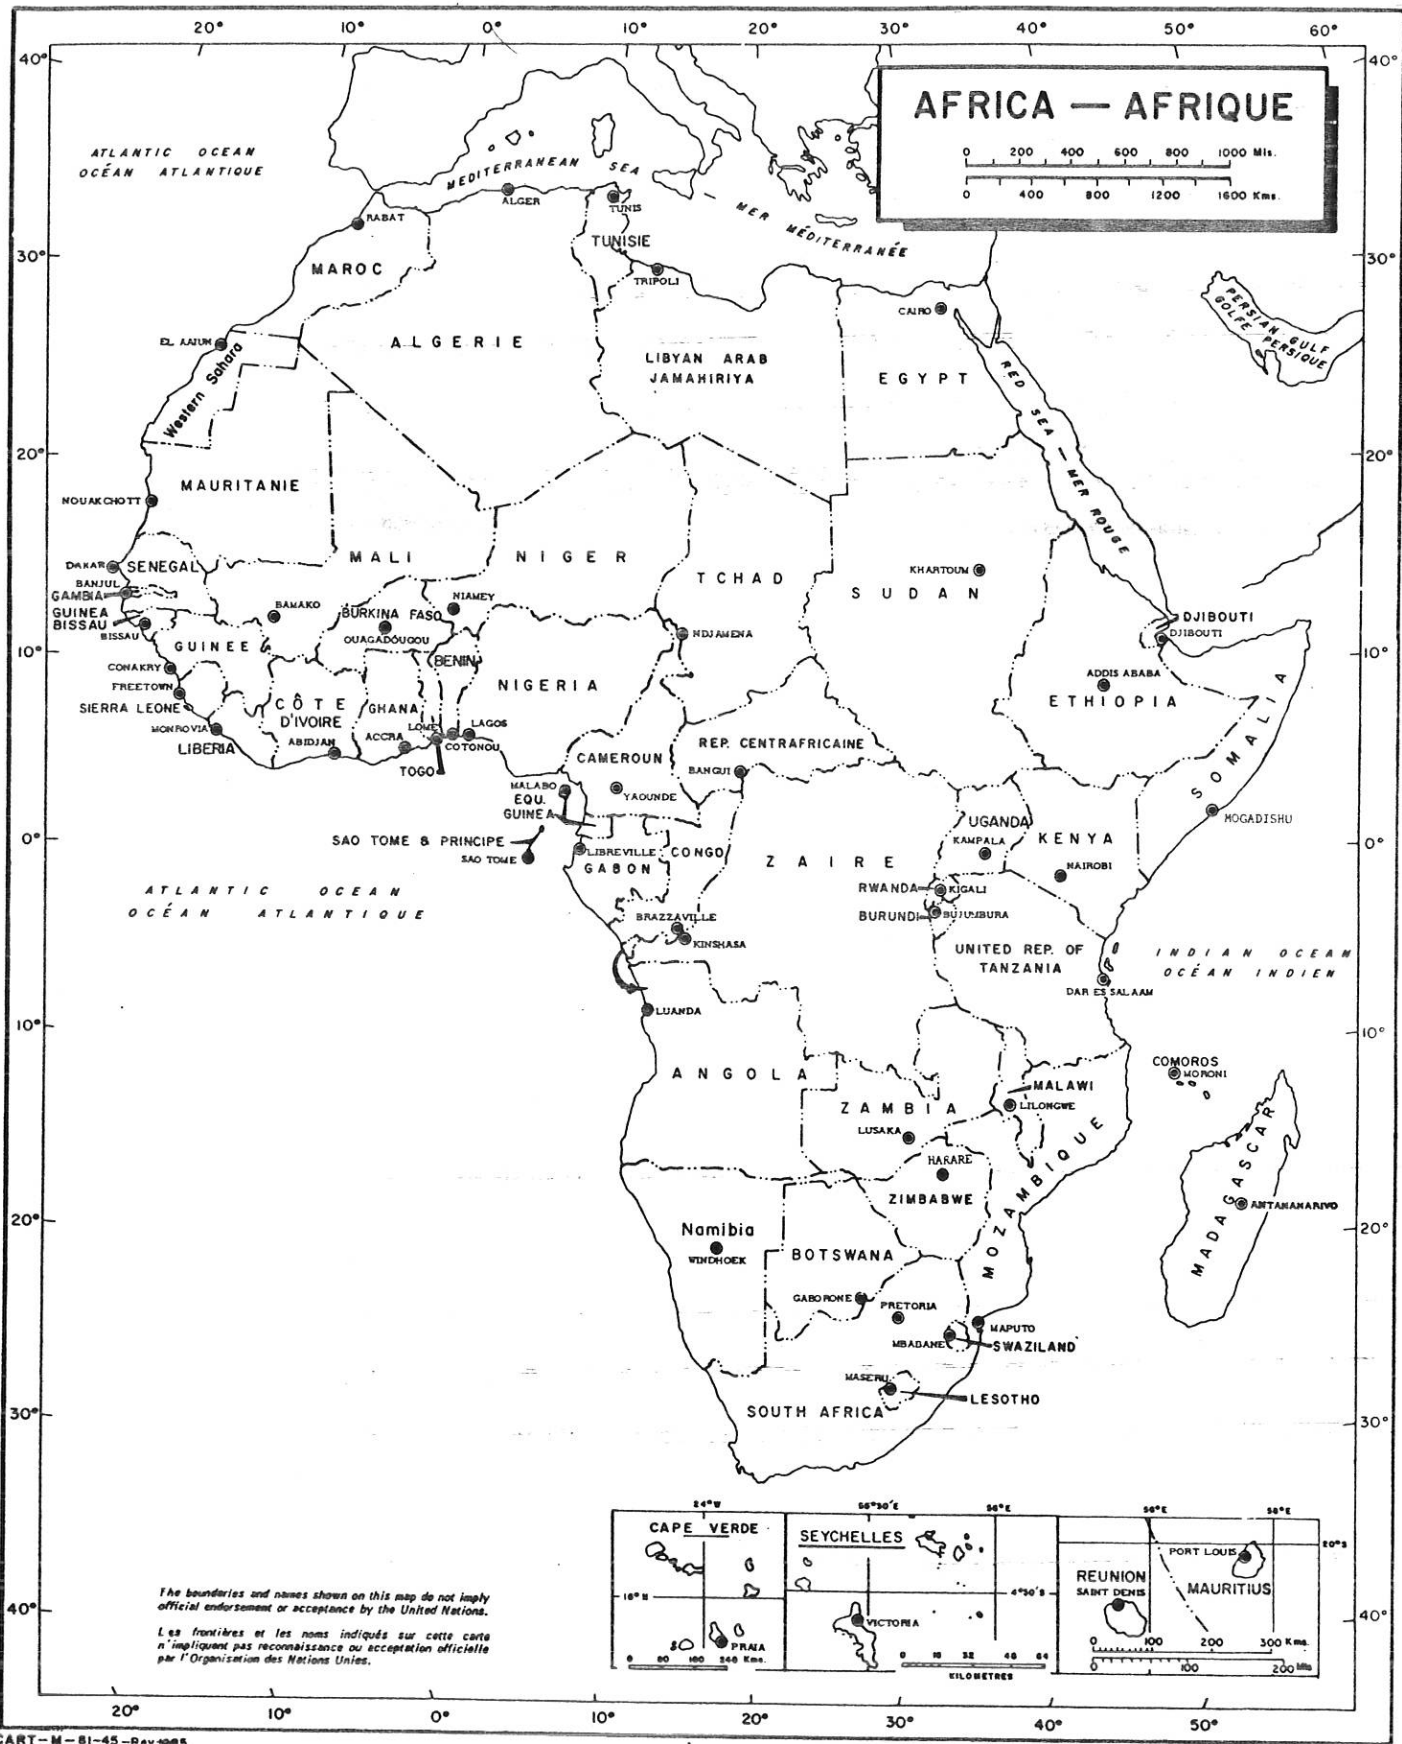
20° 10° 0° 10° 20° 30° 40° 50° 60°

40° 40°

AFRICA — AFRIQUE

0 200 400 600 800 1000 Mls.

0 400 800 1200 1600 Kms.

ATLANTIC OCEAN
OCÉAN ATLANTIQUE

MEDITERRANEAN SEA

MER MÉDITERRANÉE

RABAT

ALGER

TUNIS

TUNISIE

TRIPOLI

30° 30°

MAROC

EL AAIUN

Western Sahara

ALGERIE

LIBYAN ARAB JAMAHIRIYA

CAIRO

EGYPT

PERSIAN GULF
GOLFE PERSIQUE

RED SEA — MER ROUGE

20° 20°

MAURITANIE

NOUAKCHOTT

DAKAR

SENEGAL

BANJUL

GAMBIA

GUINEA BISSAU

BISSAU

MALI

NIGER

TCHAD

KHARTOUM

SUDAN

BAMAKO

BURKINA FASO

NIAMEY

OUAGADOUGOU

DJIBOUTI

DJIBOUTI

GUINEE

CONAKRY

FREETOWN

SIERRA LEONE

MONROVIA

LIBERIA

CÔTE D'IVOIRE

ABIDJAN

GHANA

ACCRA

LOME

TOGO

BENIN

COTONOU

LAGOS

NIGERIA

NDJAMENA

10° 10°

ADDIS ABABA

ETHIOPIA

SOMALIA

CAMEROUN

YAOUNDE

REP. CENTRAFRICAINE

BANGUI

MALABO

EQU. GUINEA

SAO TOME & PRINCIPE

SAO TOME

LIBREVILLE

GABON

CONGO

UGANDA

KAMPALA

KENYA

MOGADISHU

0° 0°

NAIROBI

ZAIRE

RWANDA

KIGALI

BURUNDI

BUJUMBURA

ATLANTIC OCEAN
OCÉAN ATLANTIQUE

BRAZZAVILLE

KINSHASA

UNITED REP. OF TANZANIA

DAR ES SALAAM

INDIAN OCEAN
OCÉAN INDIEN

LUANDA

10° 10°

COMOROS

MORONI

ANGOLA

MALAWI

LILONGWE

ZAMBIA

LUSAKA

MOZAMBIQUE

HARARE

MADAGASCAR

ZIMBABWE

ANTANANARIVO

Namibia

WINDHOEK

20° 20°

BOTSWANA

GABORONE

PRETORIA

MAPUTO

MBABANE

SWAZILAND

MASERU

LESOTHO

SOUTH AFRICA

30° 30°

24°W

CAPE VERDE

16°N

PRAIA

0 80 160 240 Kms.

56°30'E

56°E

SEYCHELLES

4°30'S

VICTORIA

0 16 32 48 64
KILOMETRES

50°E

58°E

20°S

PORT LOUIS

REUNION

SAINT DENIS

MAURITIUS

0 100 200 300 Kms.

0 100 200 Mls

The boundaries and names shown on this map do not imply official endorsement or acceptance by the United Nations.

Les frontières et les noms indiqués sur cette carte n'impliquent pas reconnaissance ou acceptation officielle par l'Organisation des Nations Unies.

40° 40°

20° 10° 0° 10° 20° 30° 40° 50°

CART-M-81-45-Rev1985